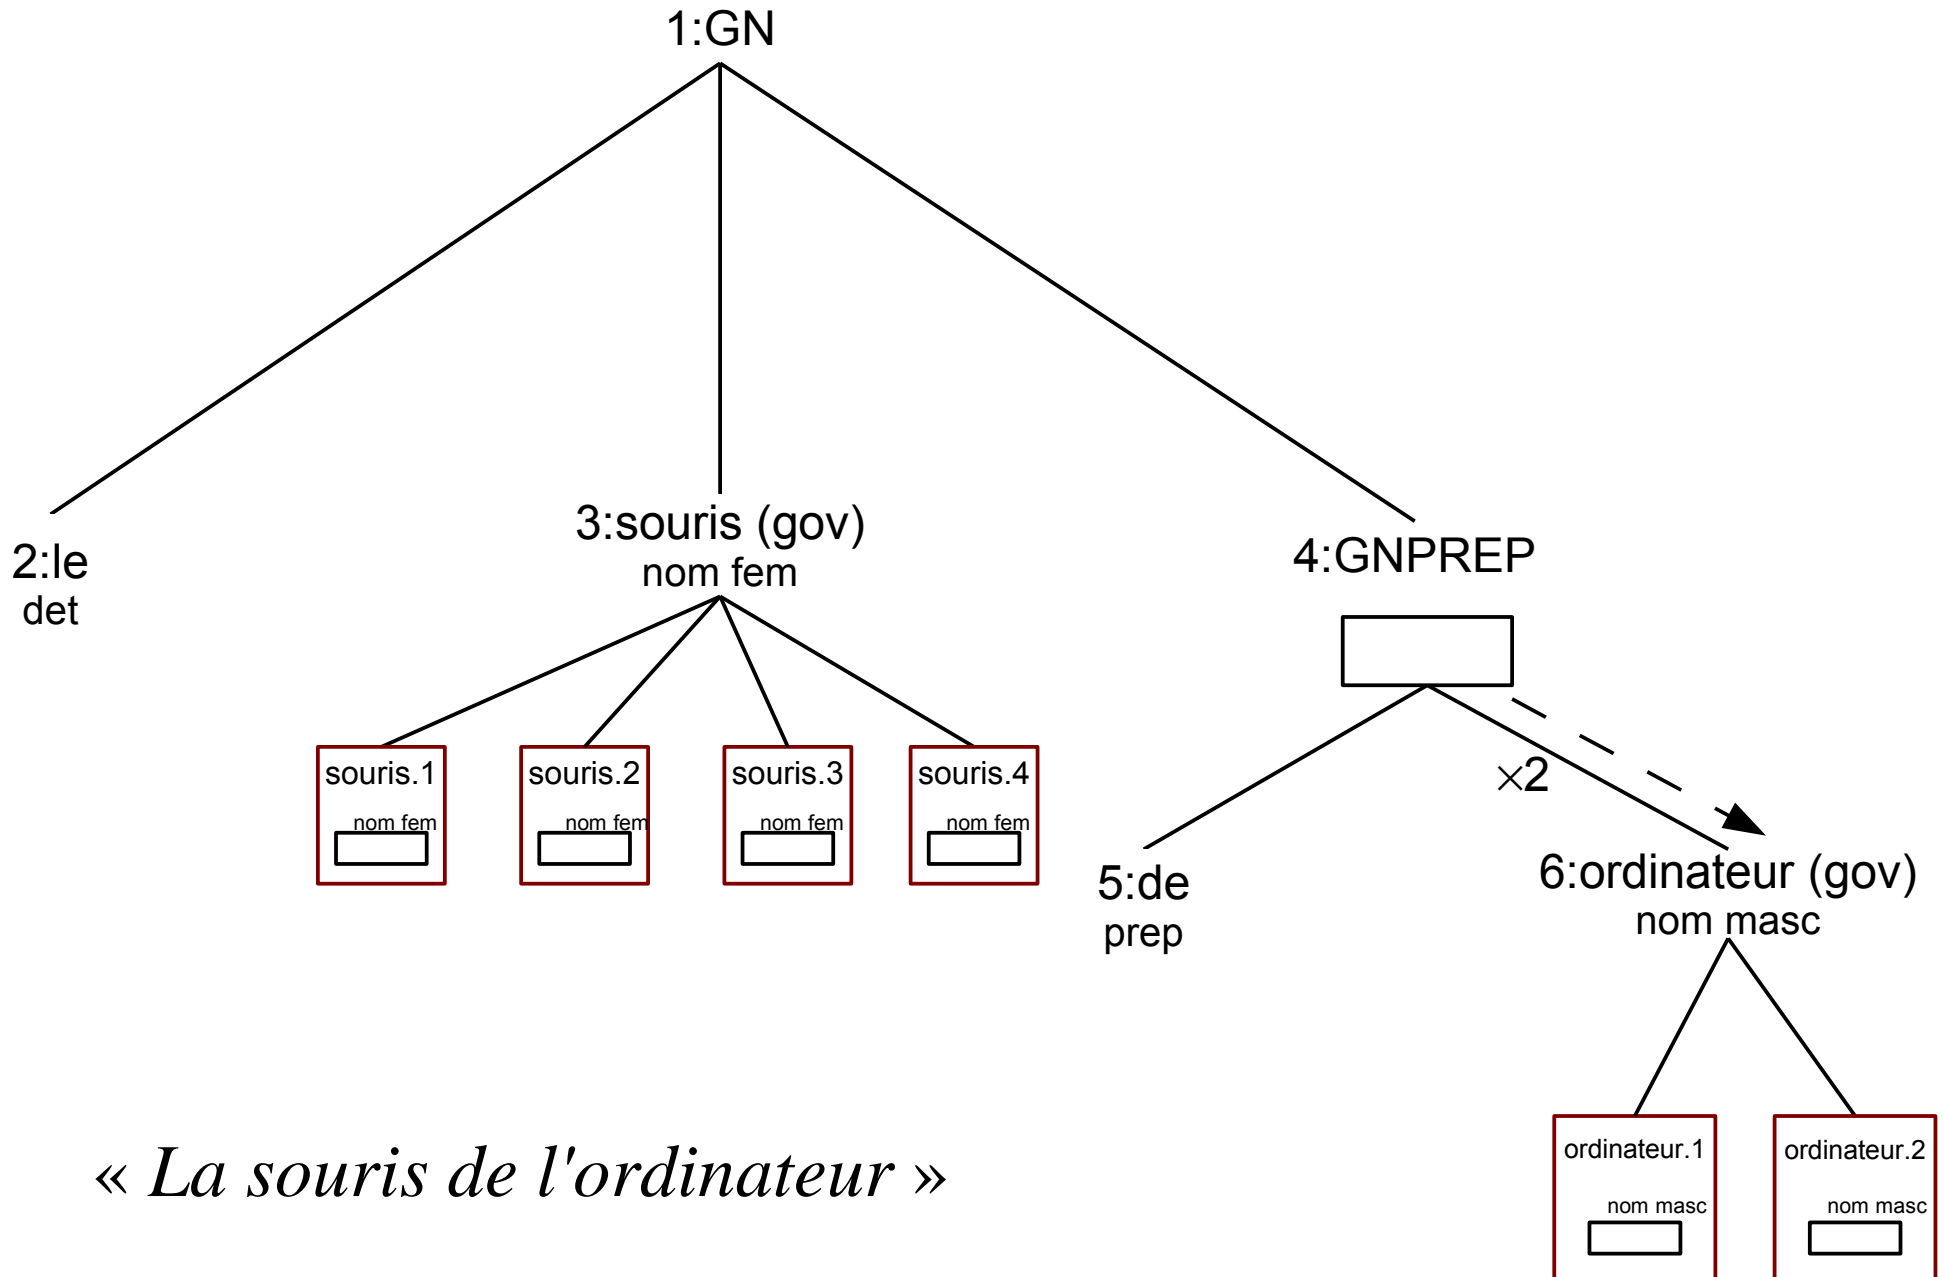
1:GN

2:le
det

3:souris (gov)
nom fem

souris.1
nom fem

souris.2
nom fem

souris.3
nom fem

souris.4
nom fem

4:GNPREP

×2

5:de
prep

6:ordinateur (gov)
nom masc

ordinateur.1
nom masc

ordinateur.2
nom masc

« La souris de l'ordinateur »